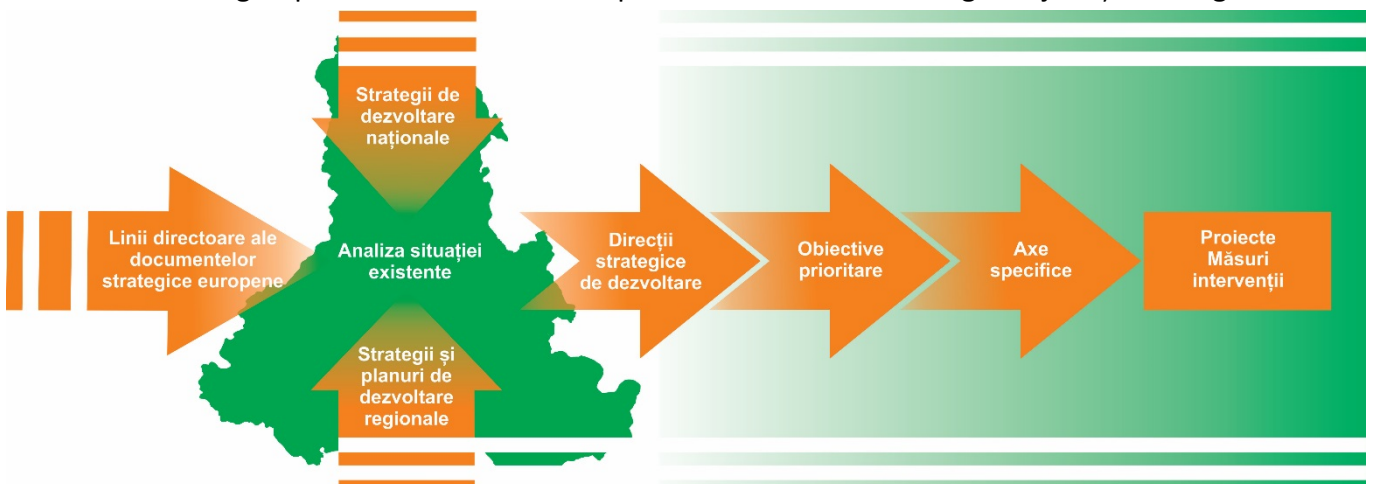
Linii directoare ale documentelor strategice europene

Strategii de dezvoltare naționale

Analiza situației existente

Strategii și planuri de dezvoltare regionale

Direcții strategice de dezvoltare

Obiective prioritare

Axe specifice

Proiecte Măsuri intervenții